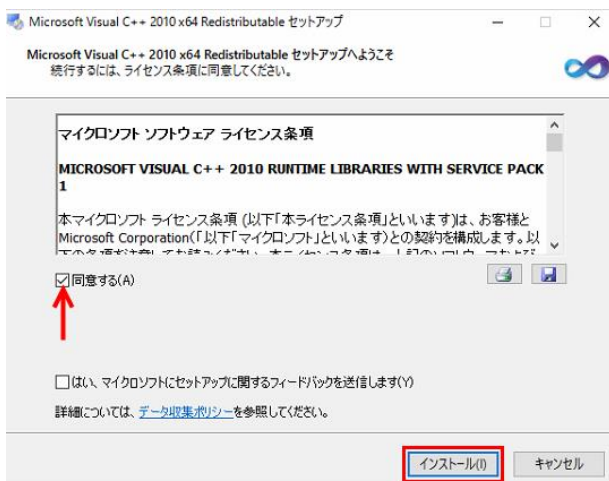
Microsoft Visual C++ 2010 x64 Redistributable セットアップ

Microsoft Visual C++ 2010 x64 Redistributable セットアップへようこそ
続行するには、ライセンス条項に同意してください。

マイクロソフト ソフトウェア ライセンス条項

MICROSOFT VISUAL C++ 2010 RUNTIME LIBRARIES WITH SERVICE PACK 1

本マイクロソフト ライセンス条項 (以下「本ライセンス条項」といいます)は、お客様と Microsoft Corporation(「以下「マイクロソフト」といいます)との契約を構成します。以 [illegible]

☑同意する(A)

☐はい、マイクロソフトにセットアップに関するフィードバックを送信します(Y)

詳細については、データ収集ポリシーを参照してください。

インストール(I)　キャンセル